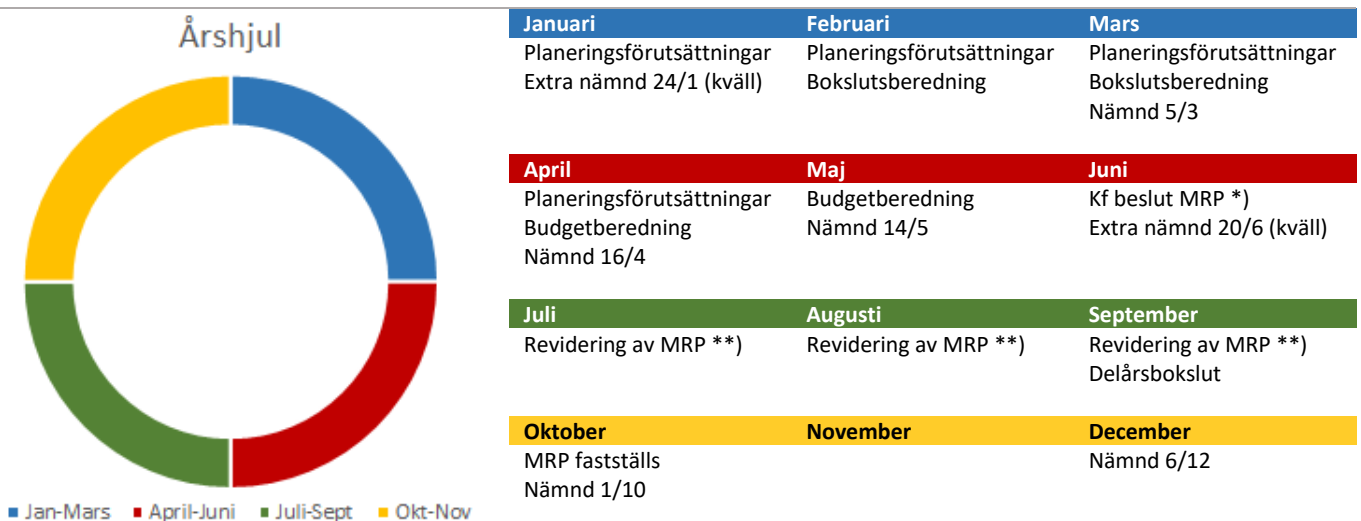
Årshjul

■ Jan-Mars ■ April-Juni ■ Juli-Sept ■ Okt-Nov

| Januari | Februari | Mars |
|---|---|---|
| Planeringsförutsättningar<br>Extra nämnd 24/1 (kväll) | Planeringsförutsättningar<br>Bokslutsberedning | Planeringsförutsättningar<br>Bokslutsberedning<br>Nämnd 5/3 |

| April | Maj | Juni |
|---|---|---|
| Planeringsförutsättningar<br>Budgetberedning<br>Nämnd 16/4 | Budgetberedning<br>Nämnd 14/5 | Kf beslut MRP *)<br>Extra nämnd 20/6 (kväll) |

| Juli | Augusti | September |
|---|---|---|
| Revidering av MRP **) | Revidering av MRP **) | Revidering av MRP **)<br>Delårsbokslut |

| Oktober | November | December |
|---|---|---|
| MRP fastställs<br>Nämnd 1/10 | | Nämnd 6/12 |